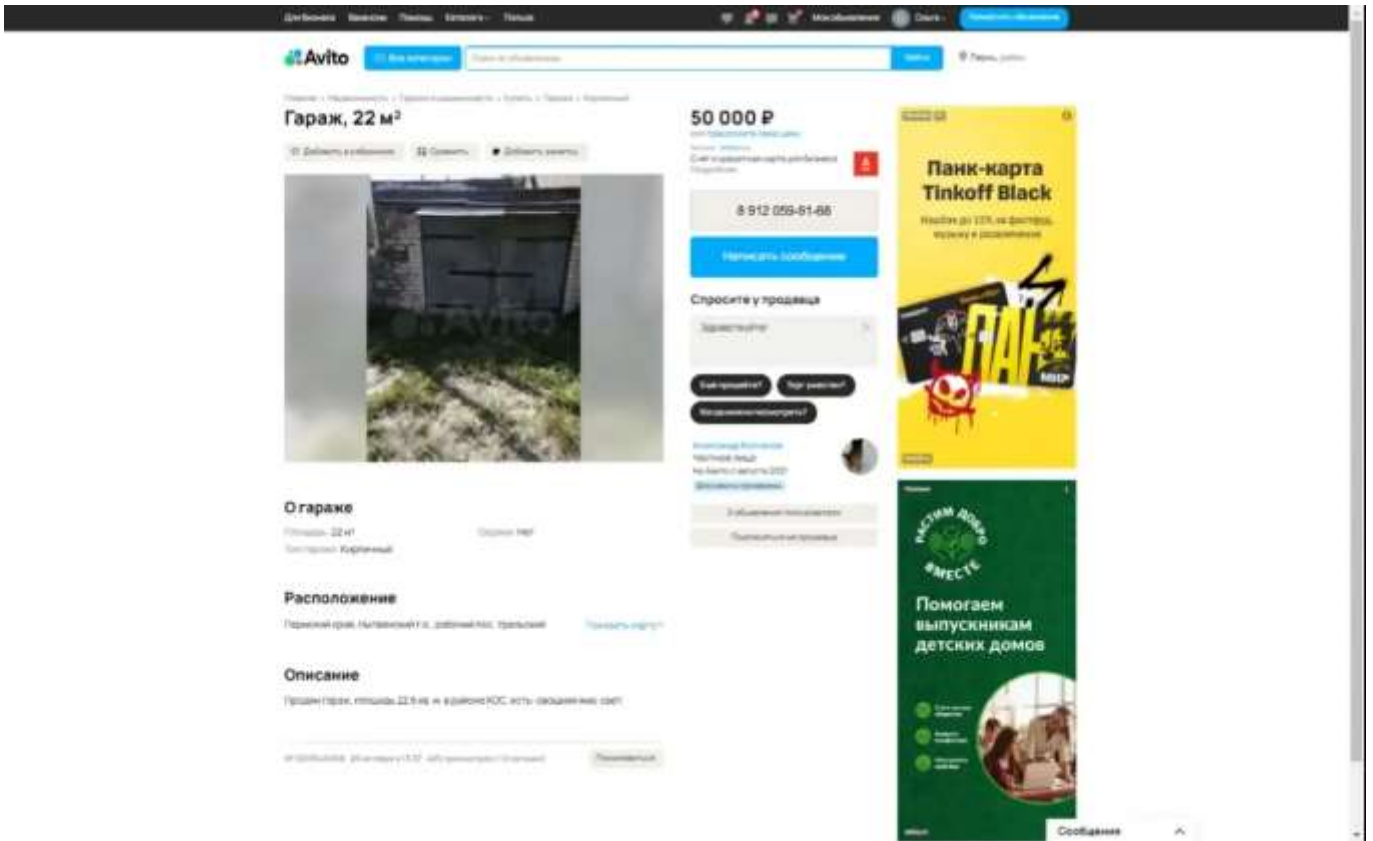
Для бизнеса Вакансии Помощь Каталоги Польза

Мои объявления Ольга Разместить объявление

Avito Все категории Поиск по объявлениям Найти Пермь, район

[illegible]

Гараж, 22 м²

Добавить в избранное Сравнить Добавить заметку

Avito

50 000 ₽

8 912 059-81-68

Написать сообщение

Спросите у продавца

Здравствуйте!

Ещё продаёте? Торг уместен? Когда можно посмотреть?

Частное лицо

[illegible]

Панк-карта Tinkoff Black

ПАНК

О гараже

Площадь: 22 м² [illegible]

Тип гаража: Кирпичный

Расположение

Пермский край, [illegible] Показать карту

Описание

Продам гараж, площадь 22,6 кв. м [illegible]

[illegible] Пожаловаться

Растим добро вместе

Помогаем выпускникам детских домов

Сообщения